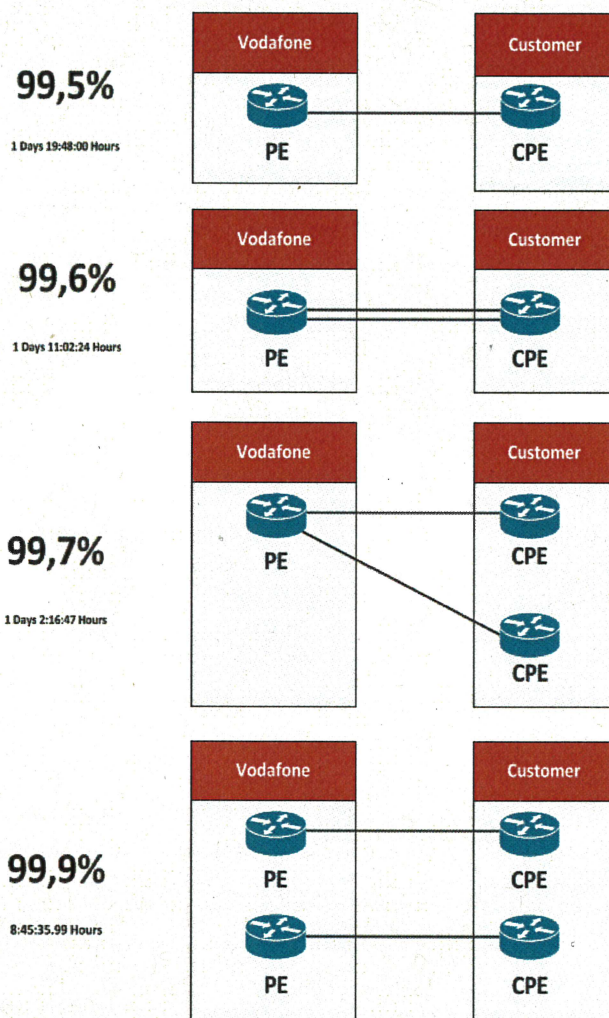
99,5%

1 Days 19:48:00 Hours

Vodafone

PE

Customer

CPE

99,6%

1 Days 11:02:24 Hours

Vodafone

PE

Customer

CPE

99,7%

1 Days 2:16:47 Hours

Vodafone

PE

Customer

CPE

CPE

99,9%

8:45:35.99 Hours

Vodafone

PE

PE

Customer

CPE

CPE